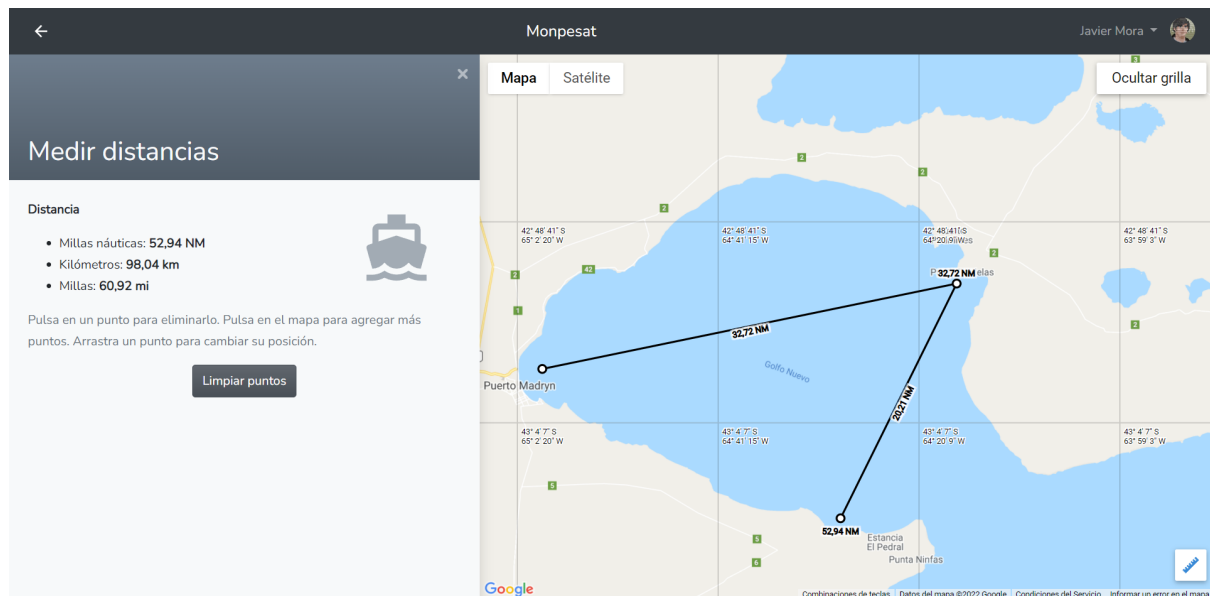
Monpesat

Javier Mora

×

Medir distancias

Distancia

- Millas náuticas: **52,94 NM**
- Kilómetros: **98,04 km**
- Millas: **60,92 mi**

Pulsa en un punto para eliminarlo. Pulsa en el mapa para agregar más puntos. Arrastra un punto para cambiar su posición.

Limpiar puntos

Mapa Satélite

Ocultar grilla

2

2

2

42° 48' 41" S
65° 2' 20" W

42° 48' 41" S
64° 41' 15" W

42° 48' 41" S
64° 20' 9" W

42° 48' 41" S
63° 59' 3" W

2

42

32,72 NM

P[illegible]elas

1

2

32,72 NM

Golfo Nuevo

Puerto Madryn

20,21 NM

43° 4' 7" S
65° 2' 20" W

43° 4' 7" S
64° 41' 15" W

43° 4' 7" S
64° 20' 9" W

43° 4' 7" S
63° 59' 3" W

5

52,94 NM

5

Estancia
El Pedral

6

Punta Ninfas

Google

Combinaciones de teclas Datos del mapa ©2022 Google Condiciones del Servicio Informar un error en el mapa